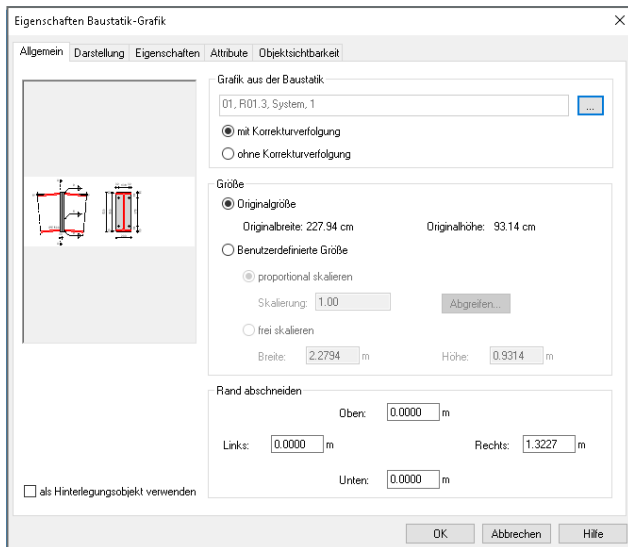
Eigenschaften Baustatik-Grafik

Allgemein | Darstellung | Eigenschaften | Attribute | Objektsichtbarkeit

Grafik aus der Baustatik
01, R01.3, System, 1
...
mit Korrekturverfolgung
ohne Korrekturverfolgung

Größe
Originalgröße
Originalbreite: 227.94 cm
Originalhöhe: 93.14 cm
Benutzerdefinierte Größe
proportional skalieren
Skalierung: 1.00
Abgreifen...
frei skalieren
Breite: 2.2794 m
Höhe: 0.9314 m

Rand abschneiden
Oben: 0.0000 m
Links: 0.0000 m
Rechts: 1.3227 m
Unten: 0.0000 m

als Hinterlegungsobjekt verwenden

OK
Abbrechen
Hilfe